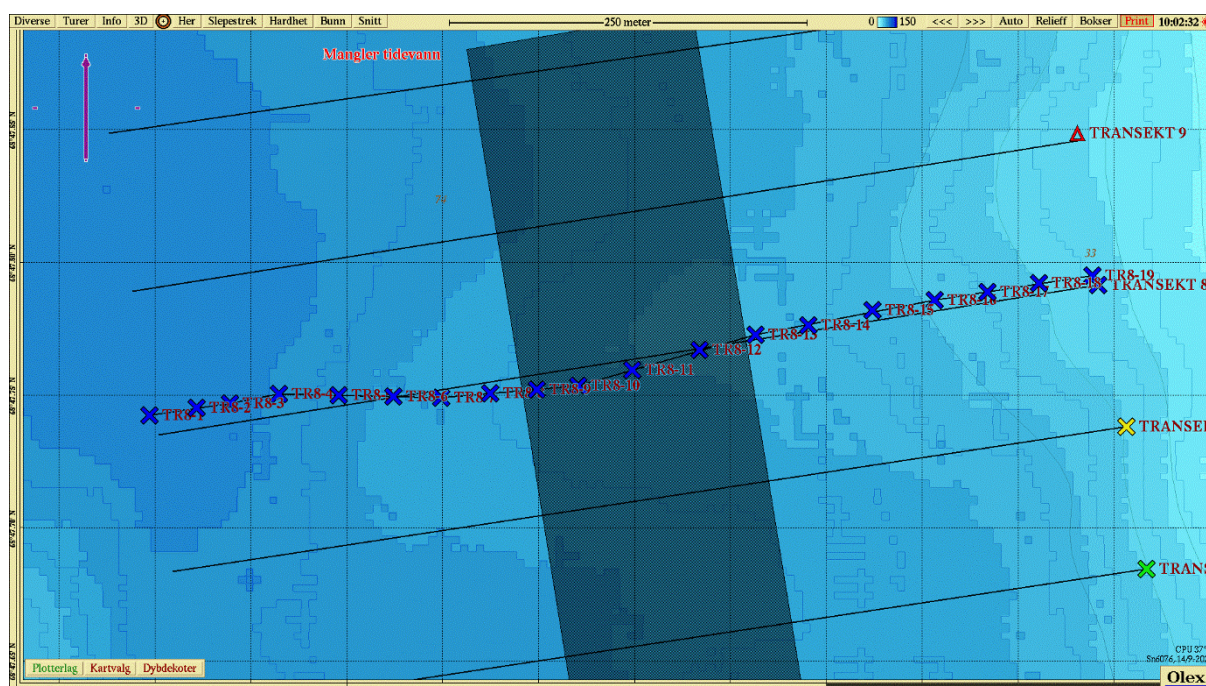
Diverse Turer Info 3D Her Slepestrek Hardhet Bunn Snitt

250 meter

0 150 <<< >>> Auto Relieff Bokser Print 10:02:32

Mangler tidevann

TRANSEKT 9

TRANSEKT 8

TR8-1 TR8-2 TR8-3 TR8-4 TR8-5 TR8-6 TR8-7 TR8-8 TR8-9 TR8-10 TR8-11 TR8-12 TR8-13 TR8-14 TR8-15 TR8-16 TR8-17 TR8-18 TR8-19

74

33

TRANSE

TRANS

CPU 37

Sn6076, 14/9-20

Olex

Plotterlag Kartvalg Dybdekoter